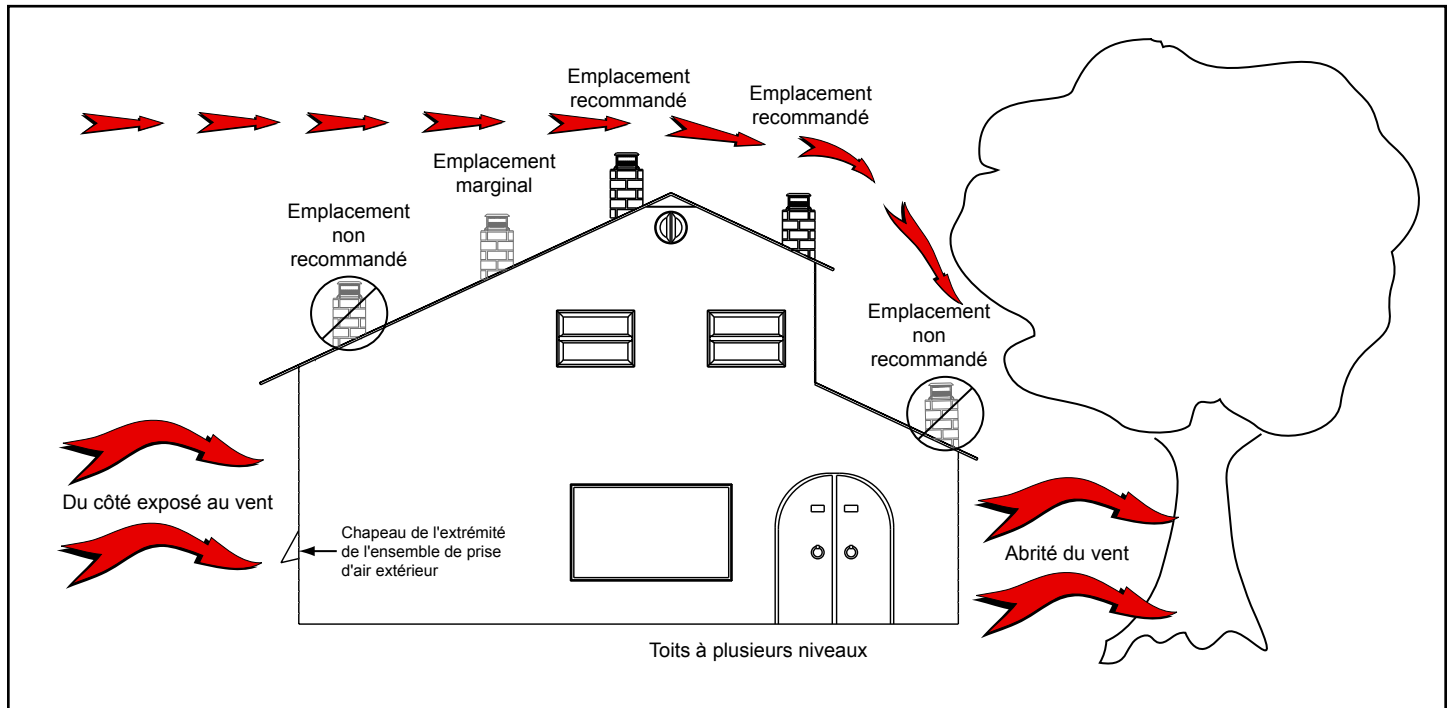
Emplacement recommandé

Emplacement recommandé

Emplacement marginal

Emplacement non recommandé

Emplacement non recommandé

Du côté exposé au vent

Chapeau de l'extrémité de l'ensemble de prise d'air extérieur

Abrité du vent

Toits à plusieurs niveaux